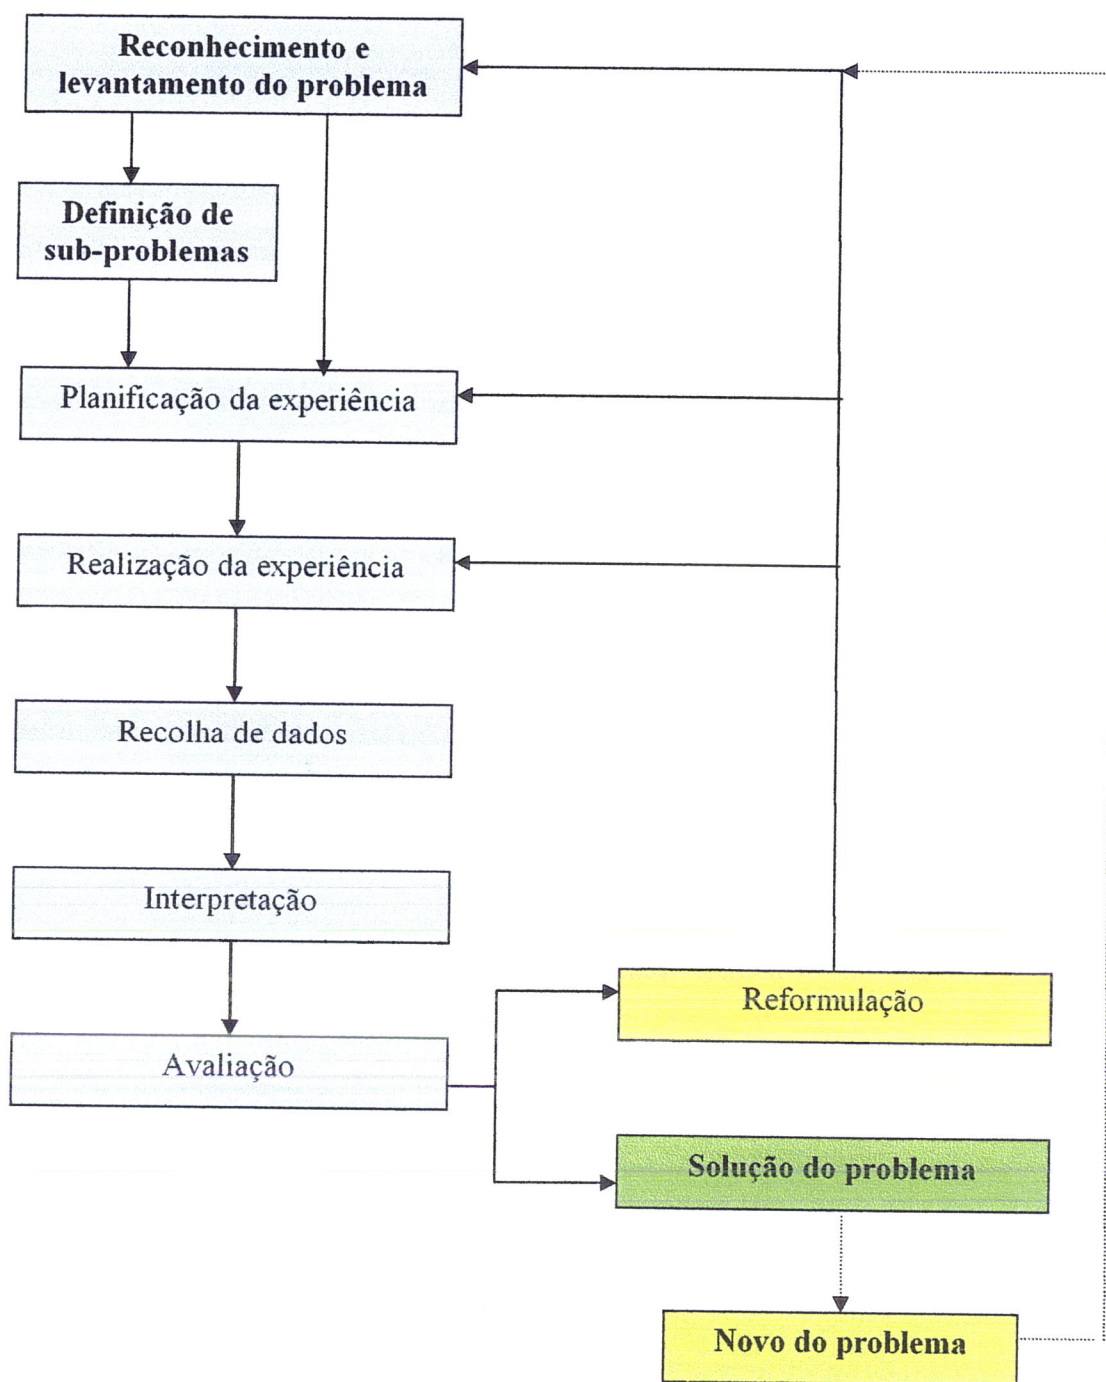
Reconhecimento e levantamento do problema

Definição de sub-problemas

Planificação da experiência

Realização da experiência

Recolha de dados

Interpretação

Avaliação

Reformulação

Solução do problema

Novo do problema